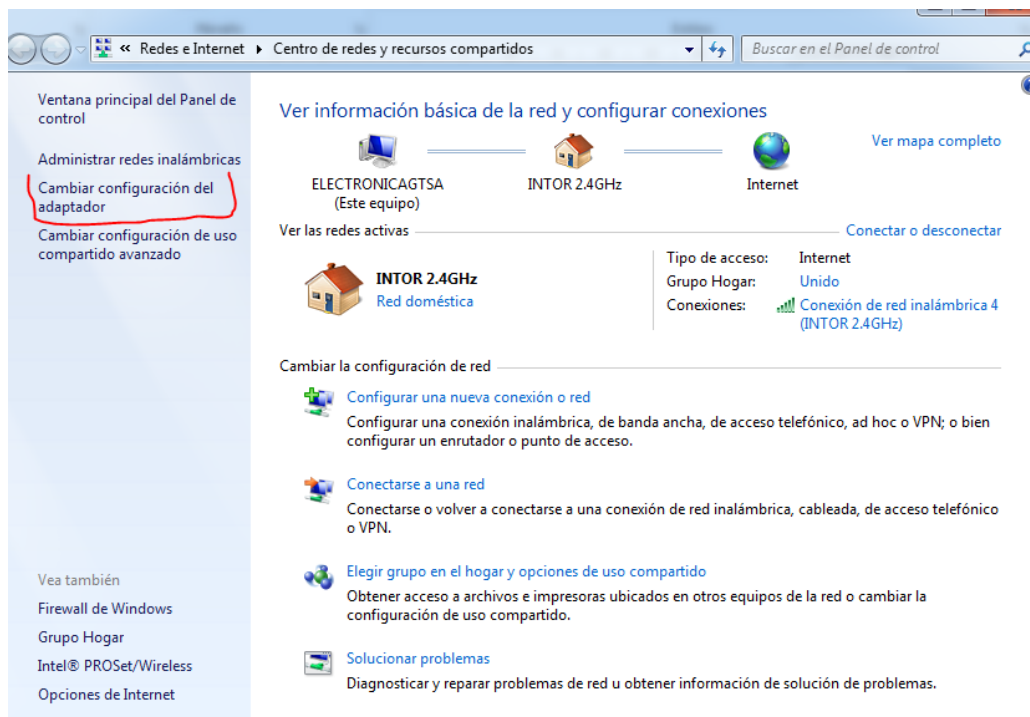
« Redes e Internet ▸ Centro de redes y recursos compartidos

Buscar en el Panel de control

Ventana principal del Panel de control

Administrar redes inalámbricas

Cambiar configuración del adaptador

Cambiar configuración de uso compartido avanzado

Ver información básica de la red y configurar conexiones

Ver mapa completo

ELECTRONICAGTSA
(Este equipo)

INTOR 2.4GHz

Internet

Ver las redes activas

Conectar o desconectar

INTOR 2.4GHz
Red doméstica

| | |
|---|---|
| Tipo de acceso: | Internet |
| Grupo Hogar: | Unido |
| Conexiones: | Conexión de red inalámbrica 4 (INTOR 2.4GHz) |

Cambiar la configuración de red

Configurar una nueva conexión o red
Configurar una conexión inalámbrica, de banda ancha, de acceso telefónico, ad hoc o VPN; o bien configurar un enrutador o punto de acceso.

Conectarse a una red
Conectarse o volver a conectarse a una conexión de red inalámbrica, cableada, de acceso telefónico o VPN.

Elegir grupo en el hogar y opciones de uso compartido
Obtener acceso a archivos e impresoras ubicados en otros equipos de la red o cambiar la configuración de uso compartido.

Solucionar problemas
Diagnosticar y reparar problemas de red u obtener información de solución de problemas.

Vea también

Firewall de Windows

Grupo Hogar

Intel® PROSet/Wireless

Opciones de Internet